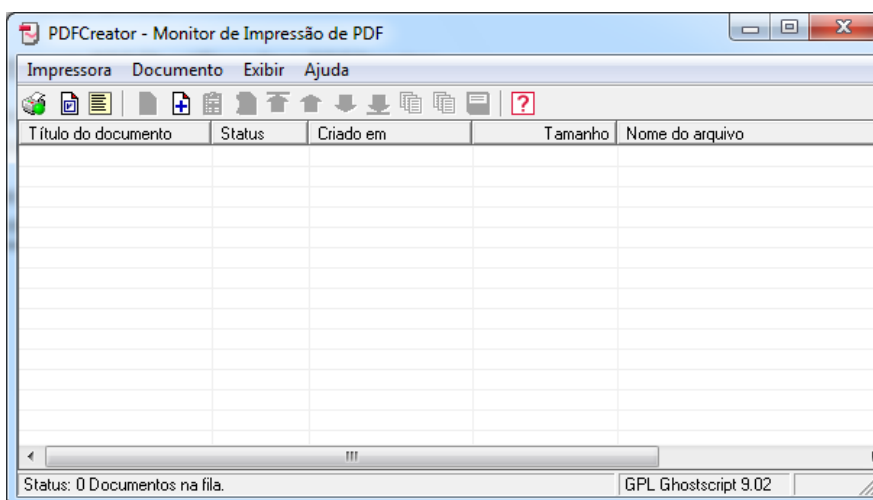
PDFCreator - Monitor de Impressão de PDF

Impressora Documento Exibir Ajuda

| Título do documento | Status | Criado em | Tamanho | Nome do arquivo |
|---|---|---|---|---|

Status: 0 Documentos na fila.

GPL Ghostscript 9.02